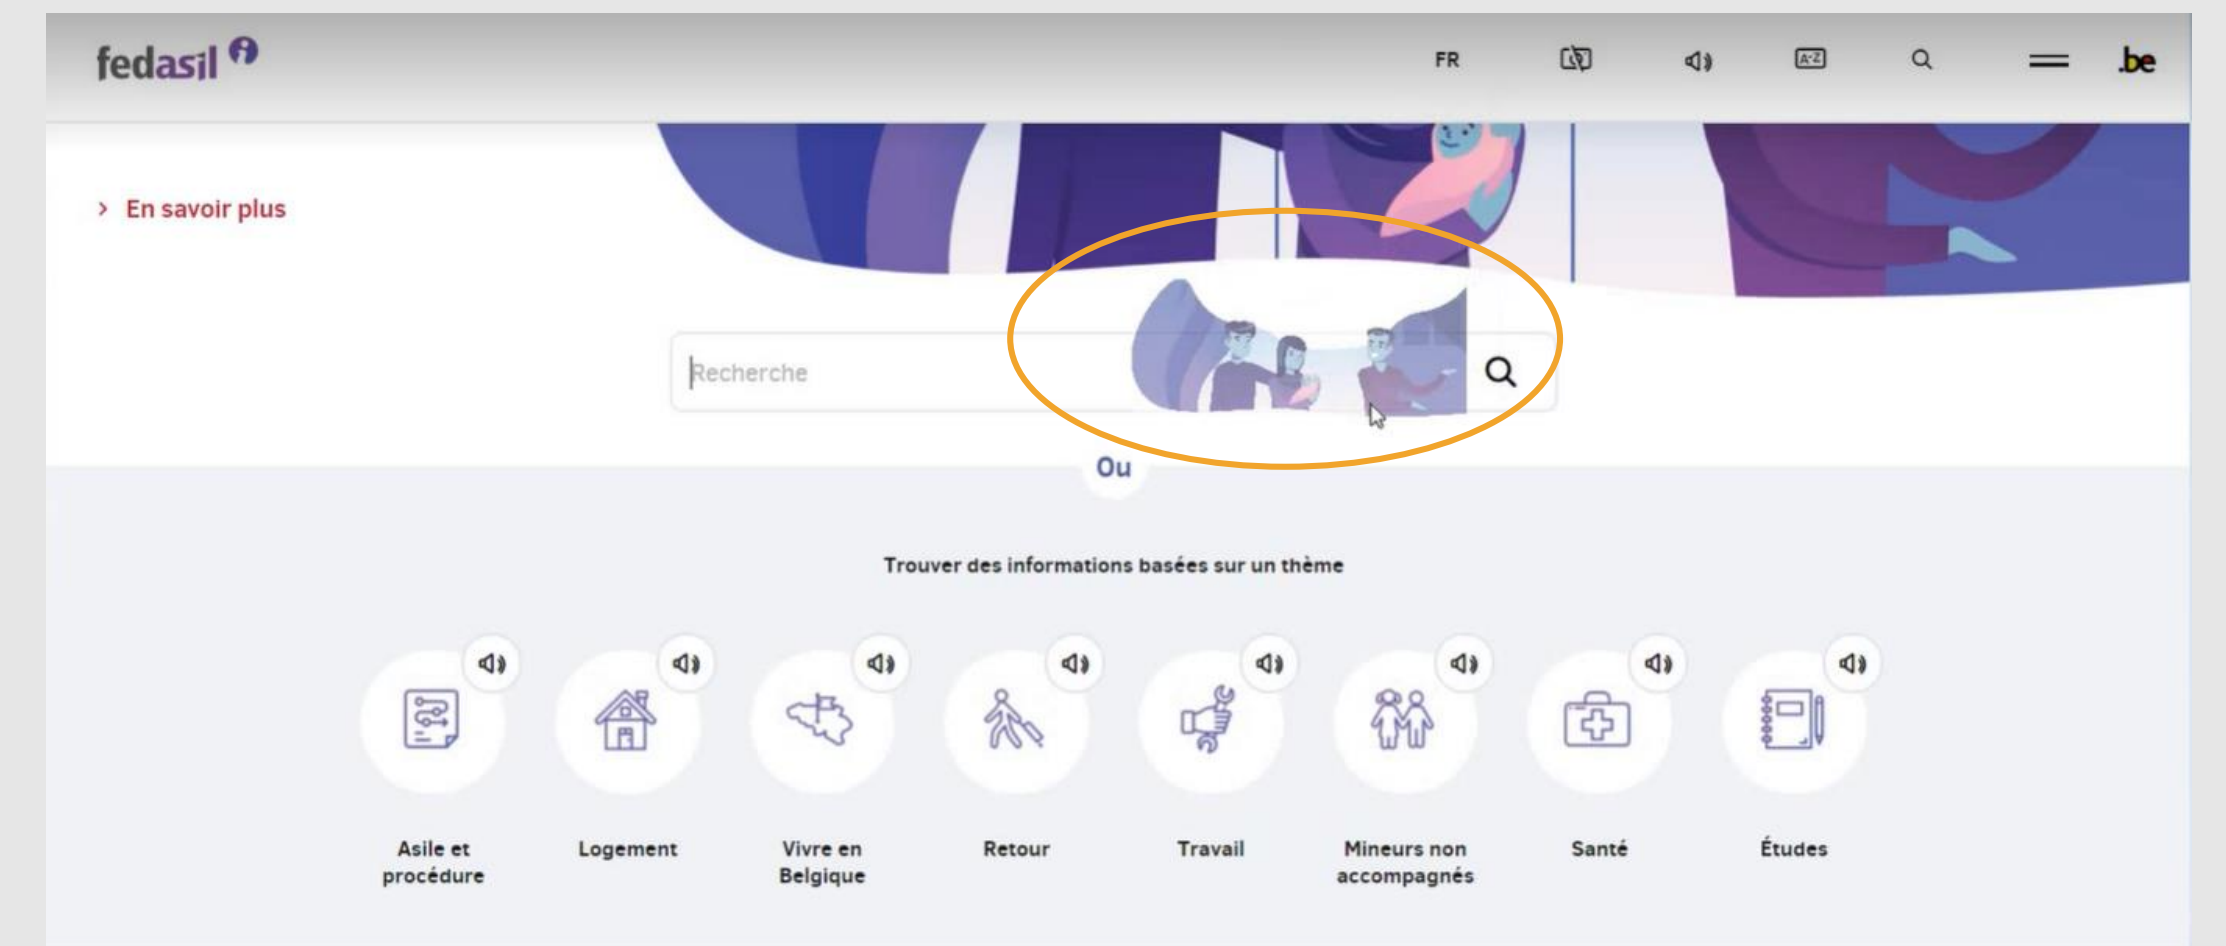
fedasil

FR

A-Z

.be

› En savoir plus

Recherche

Ou

Trouver des informations basées sur un thème

Asile et procédure

Logement

Vivre en Belgique

Retour

Travail

Mineurs non accompagnés

Santé

Études